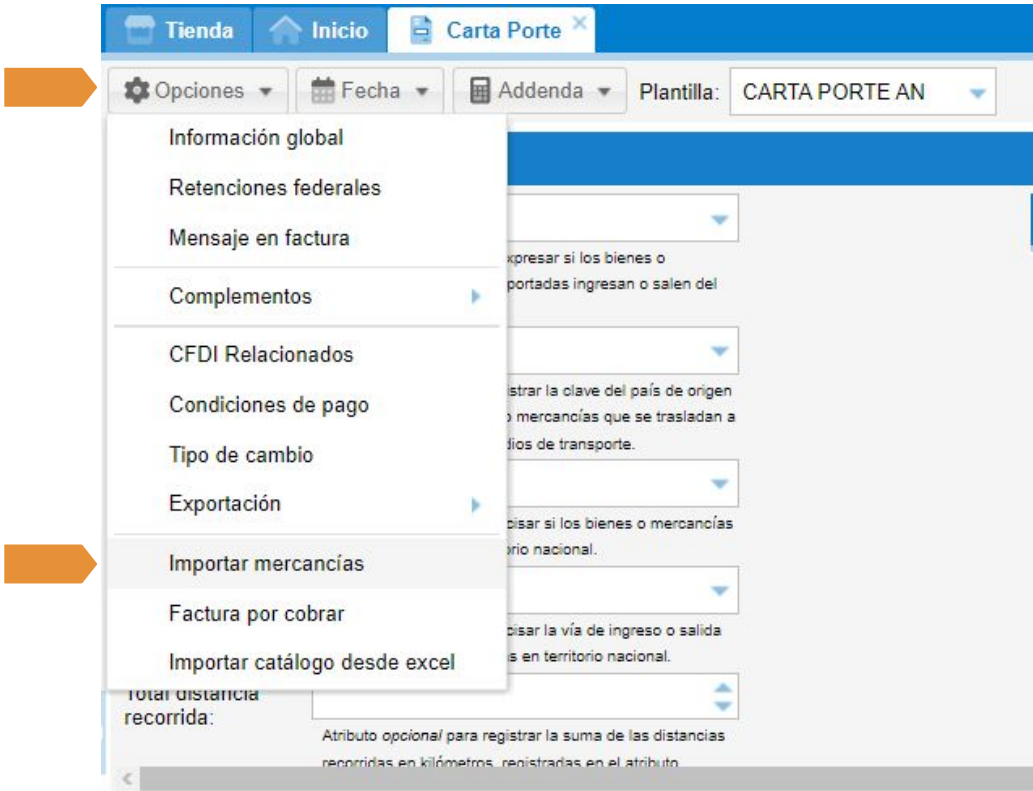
Tienda | Inicio | Carta Porte ×

Opciones ▾ | Fecha ▾ | Addenda ▾ | Plantilla: CARTA PORTE AN

Información global
Retenciones federales
Mensaje en factura
Complementos
CFDI Relacionados
Condiciones de pago
Tipo de cambio
Exportación
Importar mercancías
Factura por cobrar
Importar catálogo desde excel

xpresar si los bienes o portadas ingresan o salen del

istrar la clave del país de origen o mercancías que se trasladan a dios de transporte.

cisar si los bienes o mercancías rio nacional.

cisar la vía de ingreso o salida s en territorio nacional.

Total distancia recorrida:

Atributo *opcional* para registrar la suma de las distancias recorridas en kilómetros, registradas en el atributo